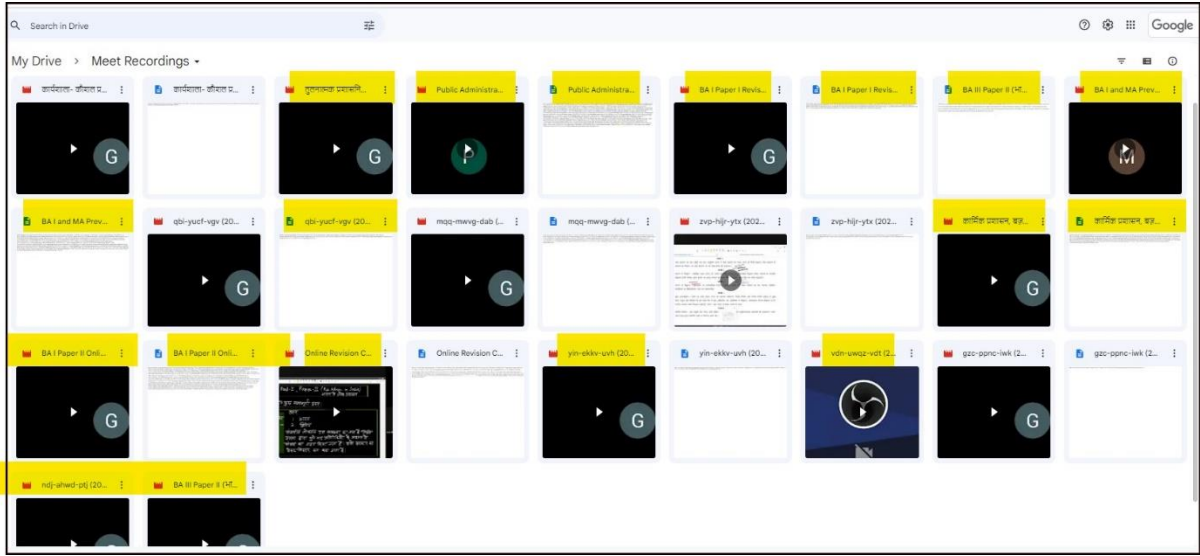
Search in Drive

Google

My Drive > Meet Recordings

कार्यशाला- कौशल प्र...
कार्यशाला- कौशल प्र...
तुलनात्मक प्रशासनि...
Public Administra...
Public Administra...
BA I Paper I Revis...
BA I Paper I Revis...
BA III Paper II (भा...
BA I and MA Prev...

G
G
P
G
M

BA I and MA Prev...
qbi-yucf-vgv (20...
qbi-yucf-vgv (20...
mqq-mwvg-dab (...
mqq-mwvg-dab (...
zvp-hijr-ytx (202...
zvp-hijr-ytx (202...
कार्मिक प्रशासन, भर्त...
कार्मिक प्रशासन, भर्त...

G
G
G

BA I Paper II Onli...
BA I Paper II Onli...
Online Revision C...
Online Revision C...
yin-ekkv-uvh (20...
yin-ekkv-uvh (20...
vdn-uwqz-vdt (2...
gzc-ppnc-iwk (2...
gzc-ppnc-iwk (2...

G
G
G

ndj-ahwd-ptj (20...
BA III Paper II (भा...